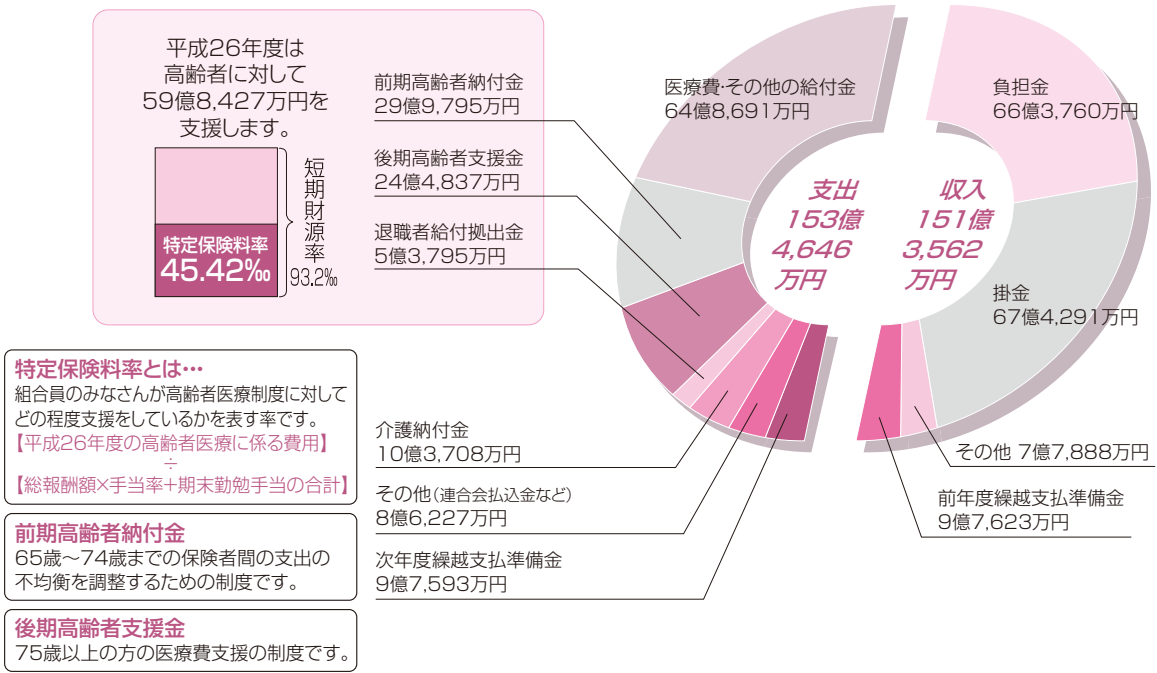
平成26年度は
高齢者に対して
59億8,427万円を
支援します。

特定保険料率
45.42‰

短期財源率
93.2‰

前期高齢者納付金
29億9,795万円

後期高齢者支援金
24億4,837万円

退職者給付拠出金
5億3,795万円

医療費･その他の給付金
64億8,691万円

負担金
66億3,760万円

支出
153億
4,646
万円

収入
151億
3,562
万円

掛金
67億4,291万円

その他 7億7,888万円

前年度繰越支払準備金
9億7,623万円

介護納付金
10億3,708万円

その他（連合会払込金など）
8億6,227万円

次年度繰越支払準備金
9億7,593万円

特定保険料率とは…
組合員のみなさんが高齢者医療制度に対してどの程度支援をしているかを表す率です。
【平成26年度の高齢者医療に係る費用】
÷
【総報酬額×手当率+期末勤勉手当の合計】

前期高齢者納付金
65歳〜74歳までの保険者間の支出の不均衡を調整するための制度です。

後期高齢者支援金
75歳以上の方の医療費支援の制度です。